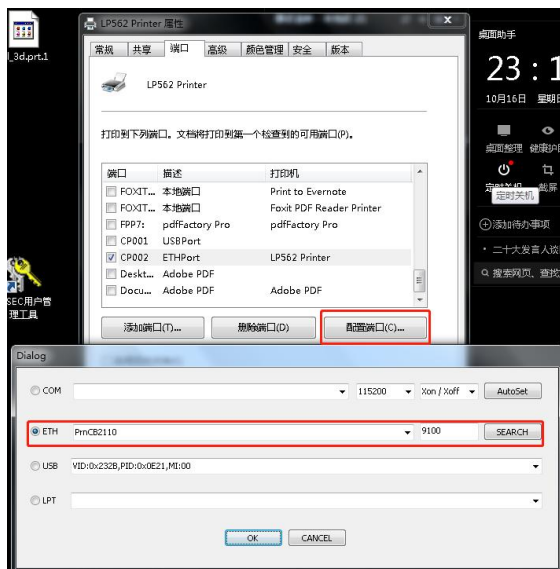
_3d.prt.1

LP562 Printer 属性

常规 共享 端口 高级 颜色管理 安全 版本

LP562 Printer

打印到下列端口。文档将打印到第一个检查到的可用端口(P)。

| 端口 | 描述 | 打印机 |
|---|---|---|
| FOXIT... | 本地端口 | Print to Evernote |
| FOXIT... | 本地端口 | Foxit PDF Reader Printer |
| FPP7: | pdfFactory Pro | pdfFactory Pro |
| CP001 | USBPort | |
| CP002 | ETHPort | LP562 Printer |
| Deskt... | Adobe PDF | |
| Docu... | Adobe PDF | Adobe PDF |

添加端口(T)... 删除端口(D) 配置端口(C)...

桌面助手

23 : 1

10月16日 星期日

桌面整理 健康护

定时关机 截屏

定时关机

⊕添加待办事项

• 二十大发言人谈

搜索网页、查找

SEC用户管理工具

Dialog

COM 115200 Xon / Xoff AutoSet

ETH PrnCB2110 9100 SEARCH

USB VID:0x232B,PID:0x0E21,MI:00

LPT

OK CANCEL